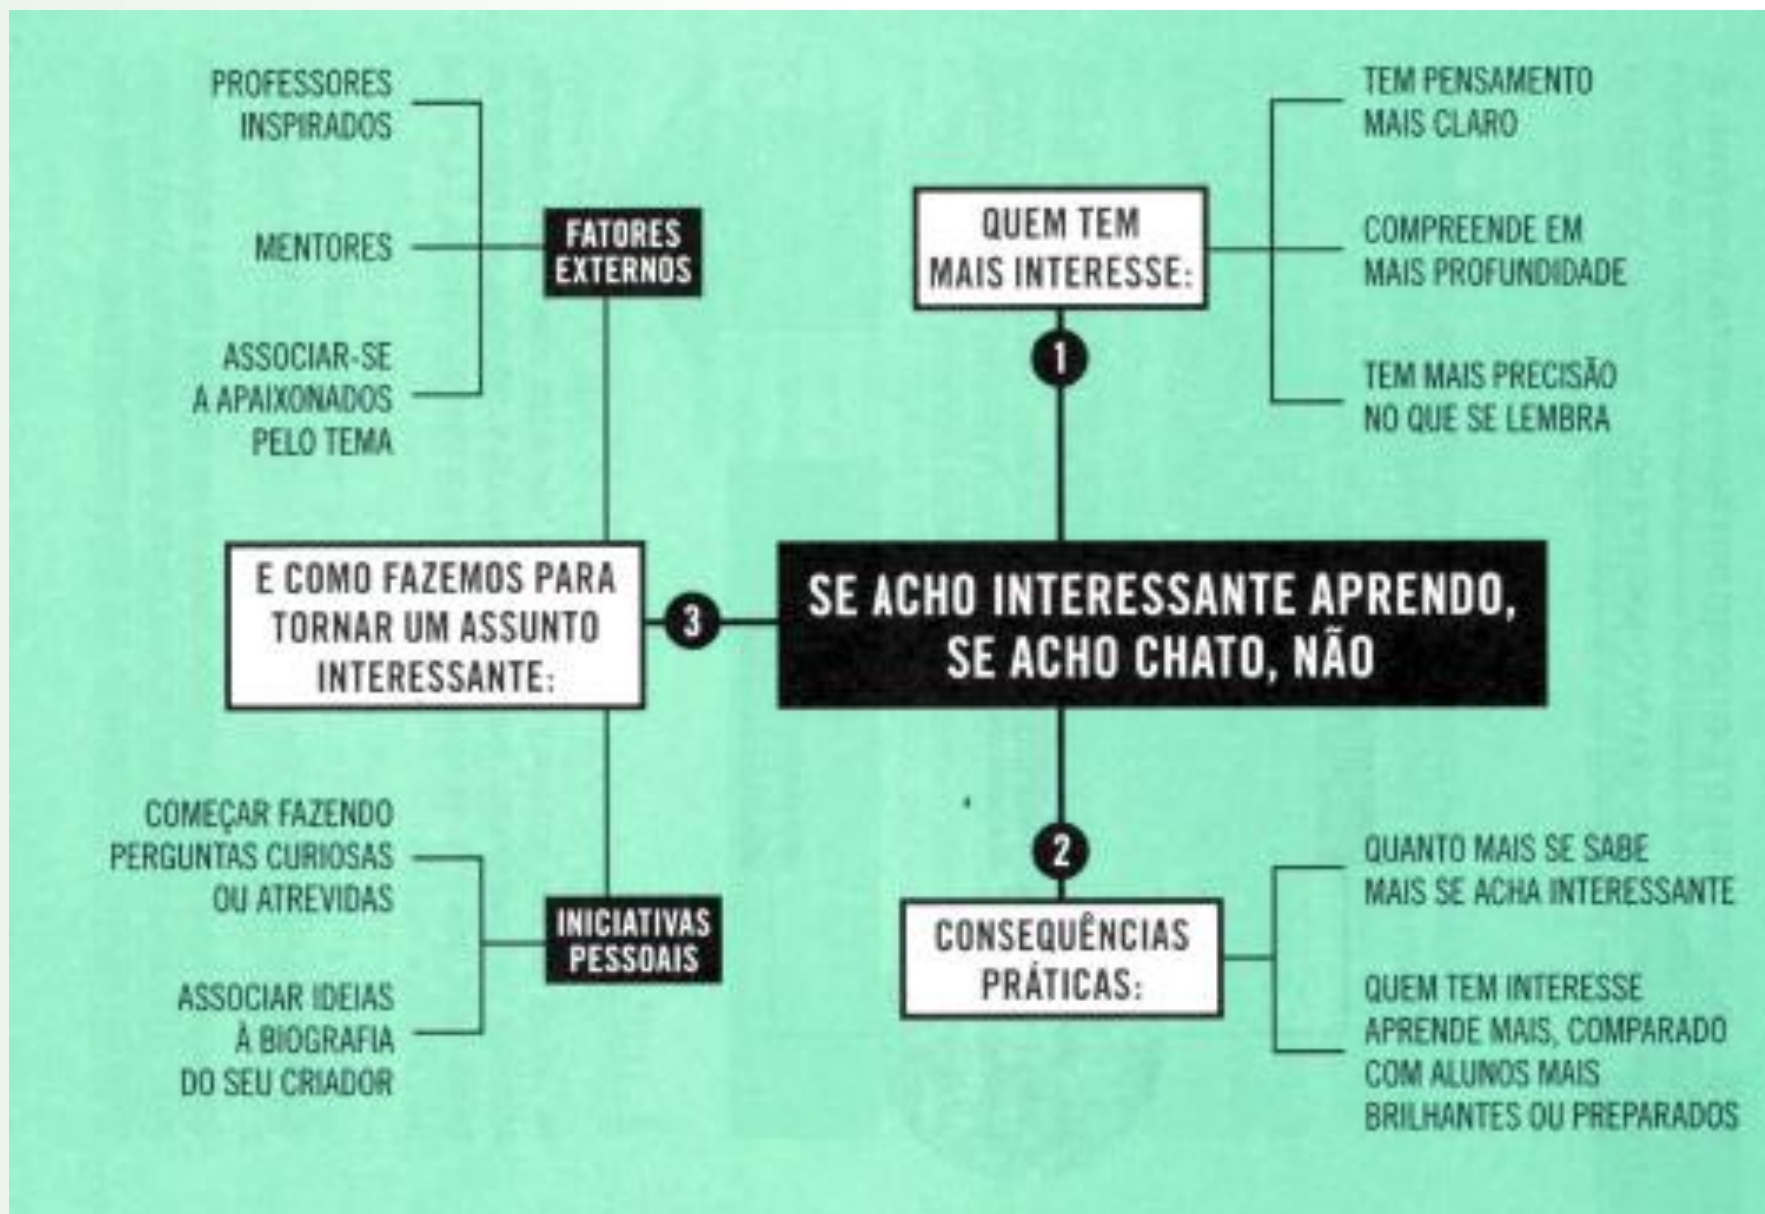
SE ACHO INTERESSANTE APRENDO, SE ACHO CHATO, NÃO

1
QUEM TEM MAIS INTERESSE:

TEM PENSAMENTO MAIS CLARO

COMPREENDE EM MAIS PROFUNDIDADE

TEM MAIS PRECISÃO NO QUE SE LEMBRA

2
CONSEQUÊNCIAS PRÁTICAS:

QUANTO MAIS SE SABE MAIS SE ACHA INTERESSANTE

QUEM TEM INTERESSE APRENDE MAIS, COMPARADO COM ALUNOS MAIS BRILHANTES OU PREPARADOS

3
E COMO FAZEMOS PARA TORNAR UM ASSUNTO INTERESSANTE:

FATORES EXTERNOS

PROFESSORES INSPIRADOS

MENTORES

ASSOCIAR-SE A APAIXONADOS PELO TEMA

INICIATIVAS PESSOAIS

COMEÇAR FAZENDO PERGUNTAS CURIOSAS OU ATREVIDAS

ASSOCIAR IDEIAS À BIOGRAFIA DO SEU CRIADOR